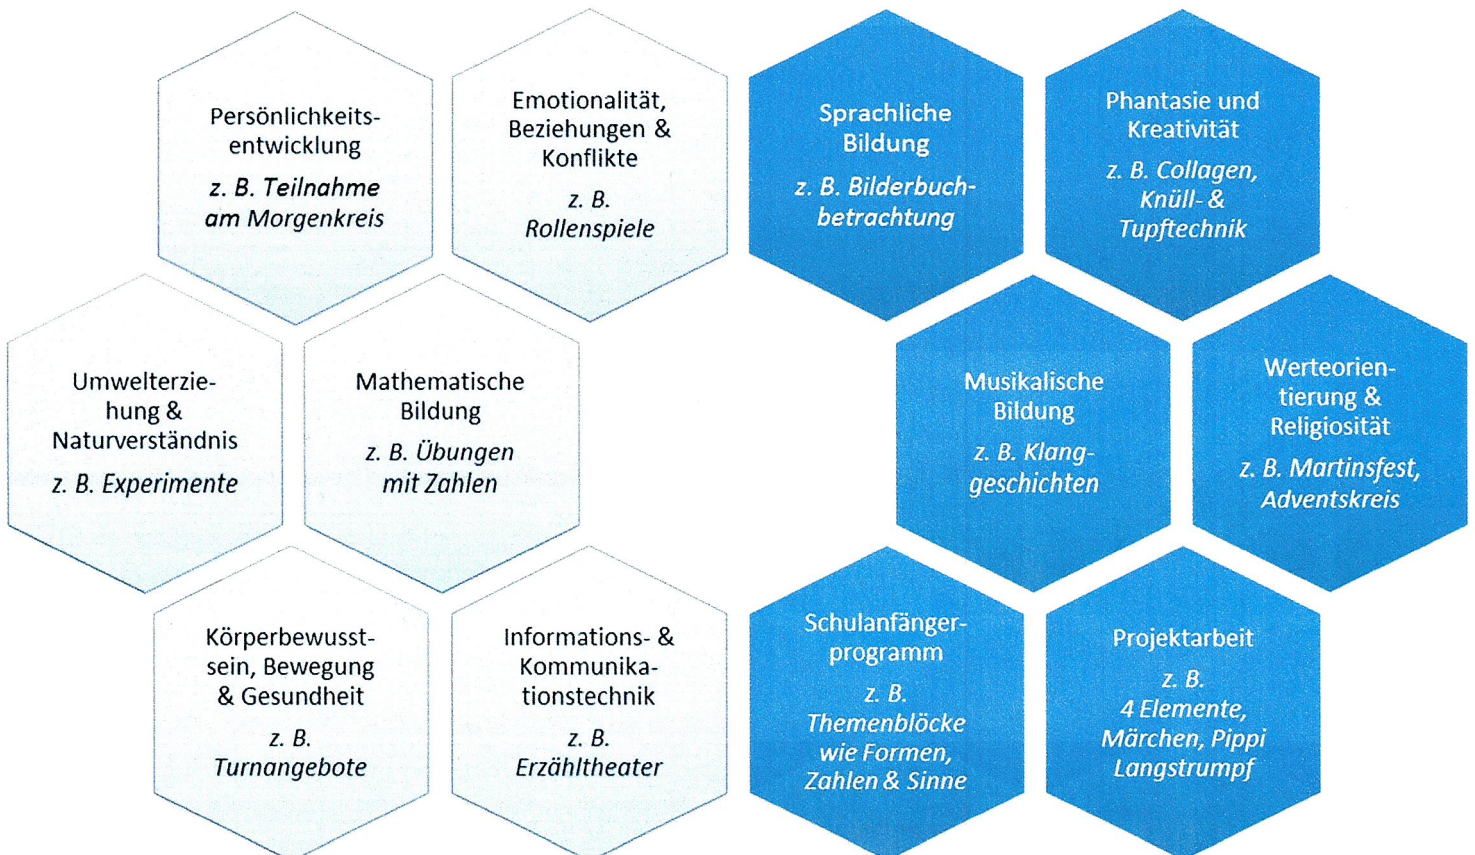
Persönlichkeitsentwicklung
z. B. Teilnahme am Morgenkreis

Emotionalität, Beziehungen & Konflikte
z. B. Rollenspiele

Sprachliche Bildung
z. B. Bilderbuchbetrachtung

Phantasie und Kreativität
z. B. Collagen, Knüll- & Tupftechnik

Umwelterziehung & Naturverständnis
z. B. Experimente

Mathematische Bildung
z. B. Übungen mit Zahlen

Musikalische Bildung
z. B. Klanggeschichten

Werteorientierung & Religiosität
z. B. Martinsfest, Adventskreis

Körperbewusstsein, Bewegung & Gesundheit
z. B. Turnangebote

Informations- & Kommunikationstechnik
z. B. Erzähltheater

Schulanfängerprogramm
z. B. Themenblöcke wie Formen, Zahlen & Sinne

Projektarbeit
z. B. 4 Elemente, Märchen, Pippi Langstrumpf